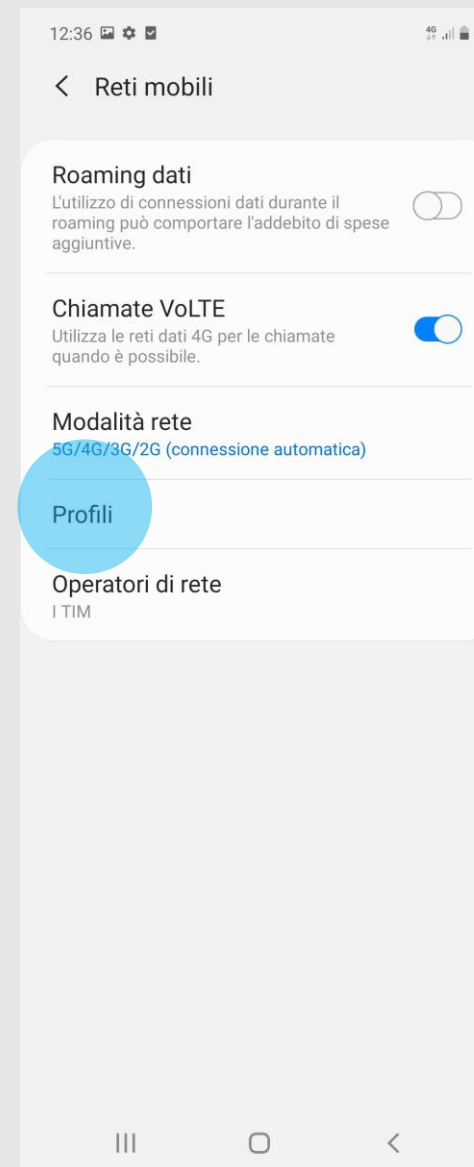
12:36

4G

Reti mobili

Roaming dati
L'utilizzo di connessioni dati durante il roaming può comportare l'addebito di spese aggiuntive.

Chiamate VoLTE
Utilizza le reti dati 4G per le chiamate quando è possibile.

Modalità rete
5G/4G/3G/2G (connessione automatica)

Profili

Operatori di rete
I TIM